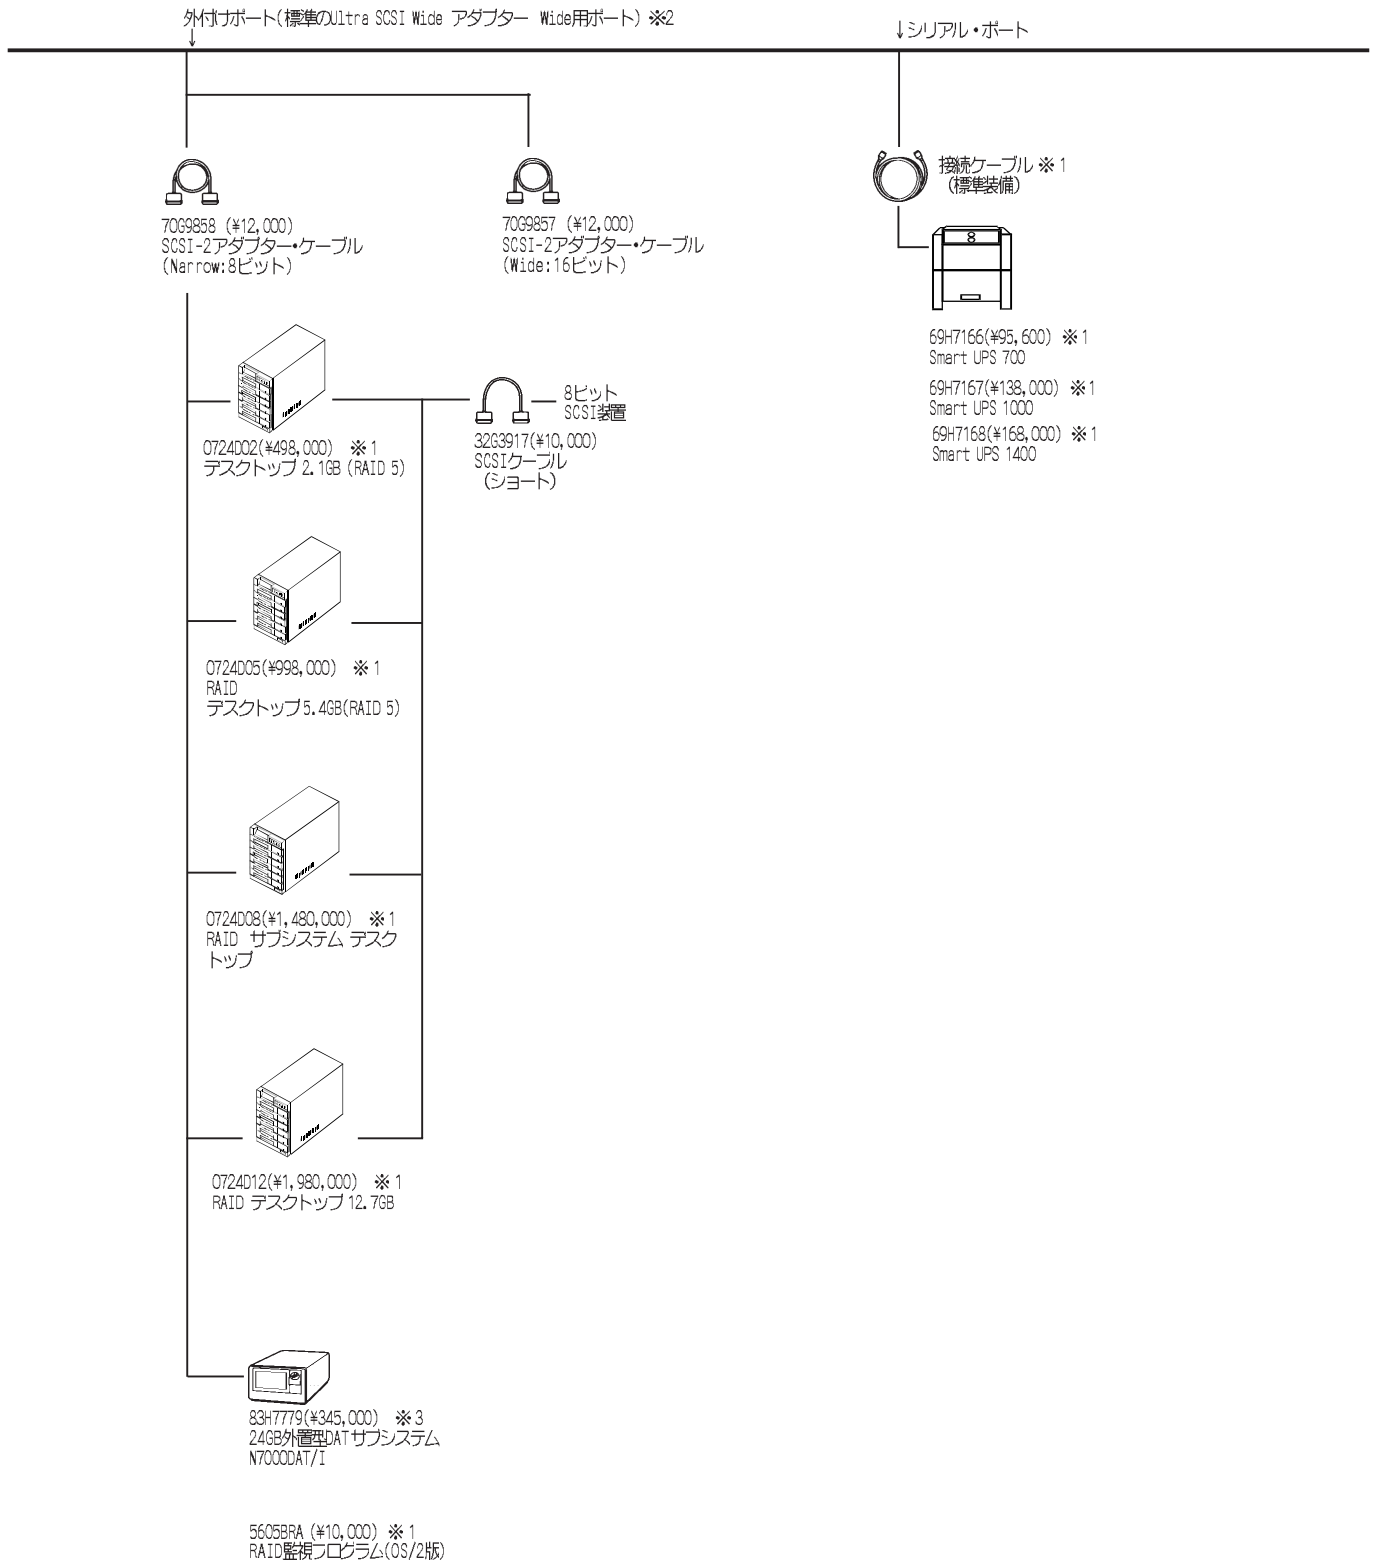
外付けポート(標準のUltra SCSI Wide アダプター Wide用ポート) ※2

↓シリアル・ポート

接続ケーブル ※1
(標準装備)

70G9858 (¥12,000)
SCSI-2アダプター・ケーブル
(Narrow:8ビット)

70G9857 (¥12,000)
SCSI-2アダプター・ケーブル
(Wide:16ビット)

69H7166(¥95,600) ※1
Smart UPS 700

69H7167(¥138,000) ※1
Smart UPS 1000

69H7168(¥168,000) ※1
Smart UPS 1400

8ビット
SCSI装置

32G3917(¥10,000)
SCSIケーブル
(ショート)

0724D02(¥498,000) ※1
デスクトップ 2.1GB (RAID 5)

0724D05(¥998,000) ※1
RAID
デスクトップ 5.4GB(RAID 5)

0724D08(¥1,480,000) ※1
RAID サブシステム デスクトップ

0724D12(¥1,980,000) ※1
RAID デスクトップ 12.7GB

83H7779(¥345,000) ※3
24GB外置型DATサブシステム
N7000DAT/I

5605BRA (¥10,000) ※1
RAID監視プログラム(OS/2版)